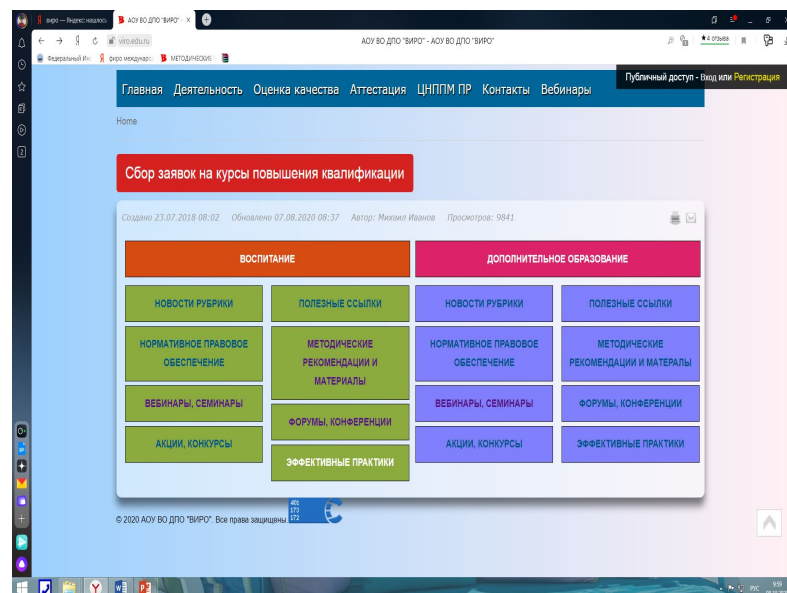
виро — Яндекс: нашлось
АОУ ВО ДПО "ВИРО" · ×
viro.edu.ru
АОУ ВО ДПО "ВИРО" - АОУ ВО ДПО "ВИРО"
★ 4 отзыва
Федеральный Ин
виро международ
МЕТОДИЧЕСКИЕ

Публичный доступ - Вход или Регистрация

Главная Деятельность Оценка качества Аттестация ЦНППМ ПР Контакты Вебинары

Home

Сбор заявок на курсы повышения квалификации

Создано 23.07.2018 08:02 Обновлено 07.08.2020 08:37 Автор: Михаил Иванов Просмотров: 9841

| ВОСПИТАНИЕ | | ДОПОЛНИТЕЛЬНОЕ ОБРАЗОВАНИЕ | |
|---|---|---|---|
| НОВОСТИ РУБРИКИ | ПОЛЕЗНЫЕ ССЫЛКИ | НОВОСТИ РУБРИКИ | ПОЛЕЗНЫЕ ССЫЛКИ |
| НОРМАТИВНОЕ ПРАВОВОЕ ОБЕСПЕЧЕНИЕ | МЕТОДИЧЕСКИЕ РЕКОМЕНДАЦИИ И МАТЕРИАЛЫ | НОРМАТИВНОЕ ПРАВОВОЕ ОБЕСПЕЧЕНИЕ | МЕТОДИЧЕСКИЕ РЕКОМЕНДАЦИИ И МАТЕРАЛЫ |
| ВЕБИНАРЫ, СЕМИНАРЫ | ФОРУМЫ, КОНФЕРЕНЦИИ | ВЕБИНАРЫ, СЕМИНАРЫ | ФОРУМЫ, КОНФЕРЕНЦИИ |
| АКЦИИ, КОНКУРСЫ | ЭФФЕКТИВНЫЕ ПРАКТИКИ | АКЦИИ, КОНКУРСЫ | ЭФФЕКТИВНЫЕ ПРАКТИКИ |

© 2020 АОУ ВО ДПО "ВИРО". Все права защищены
401
173
172

РУС 9:59